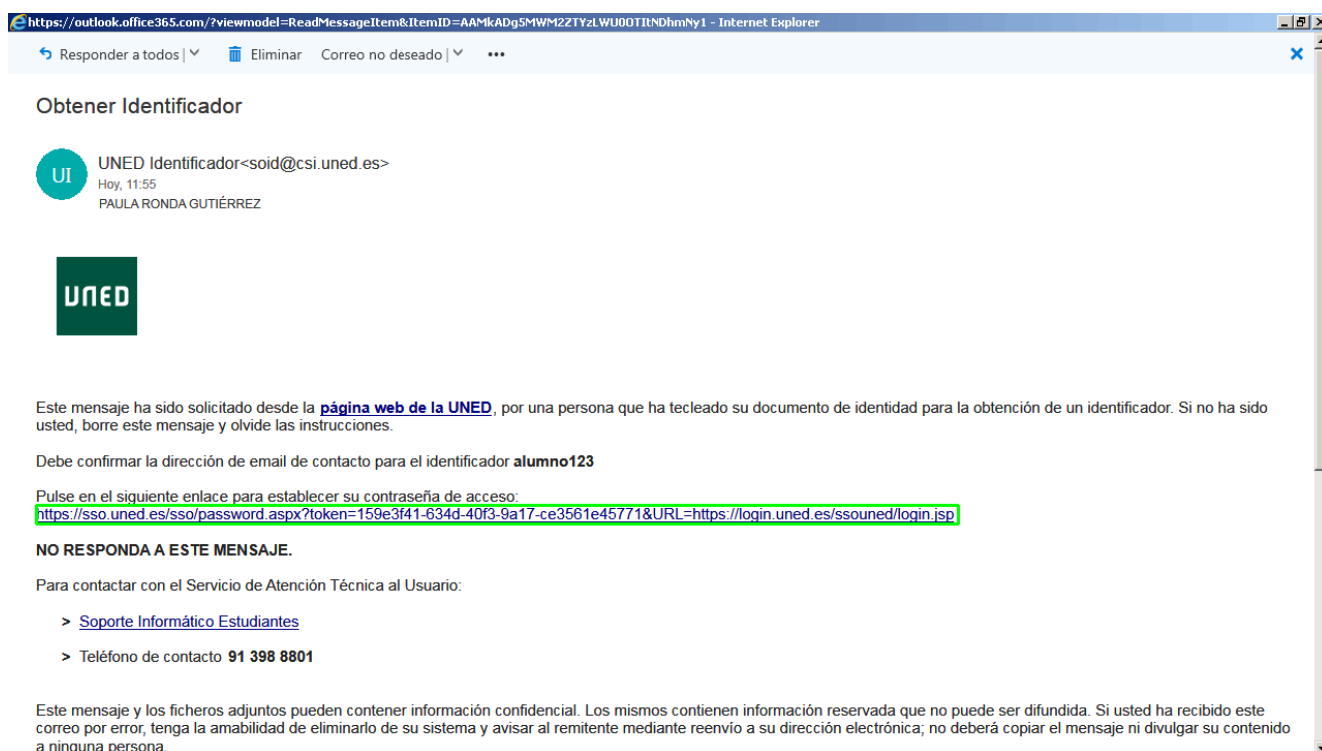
https://outlook.office365.com/?viewmodel=ReadMessageItem&ItemID=AAMkADg5MWM2ZTYzLWU0OTItNDhmNy1 - Internet Explorer

Responder a todos | Eliminar Correo no deseado | •••

Obtener Identificador

UI

UNED Identificador<soid@csi.uned.es>
Hoy, 11:55
PAULA RONDA GUTIÉRREZ

UNED

Este mensaje ha sido solicitado desde la **página web de la UNED**, por una persona que ha tecleado su documento de identidad para la obtención de un identificador. Si no ha sido usted, borre este mensaje y olvide las instrucciones.

Debe confirmar la dirección de email de contacto para el identificador **alumno123**

Pulse en el siguiente enlace para establecer su contraseña de acceso:
https://sso.uned.es/sso/password.aspx?token=159e3f41-634d-40f3-9a17-ce3561e45771&URL=https://login.uned.es/ssouned/login.jsp

**NO RESPONDA A ESTE MENSAJE.**

Para contactar con el Servicio de Atención Técnica al Usuario:

> Soporte Informático Estudiantes

> Teléfono de contacto **91 398 8801**

Este mensaje y los ficheros adjuntos pueden contener información confidencial. Los mismos contienen información reservada que no puede ser difundida. Si usted ha recibido este correo por error, tenga la amabilidad de eliminarlo de su sistema y avisar al remitente mediante reenvío a su dirección electrónica; no deberá copiar el mensaje ni divulgar su contenido a ninguna persona.